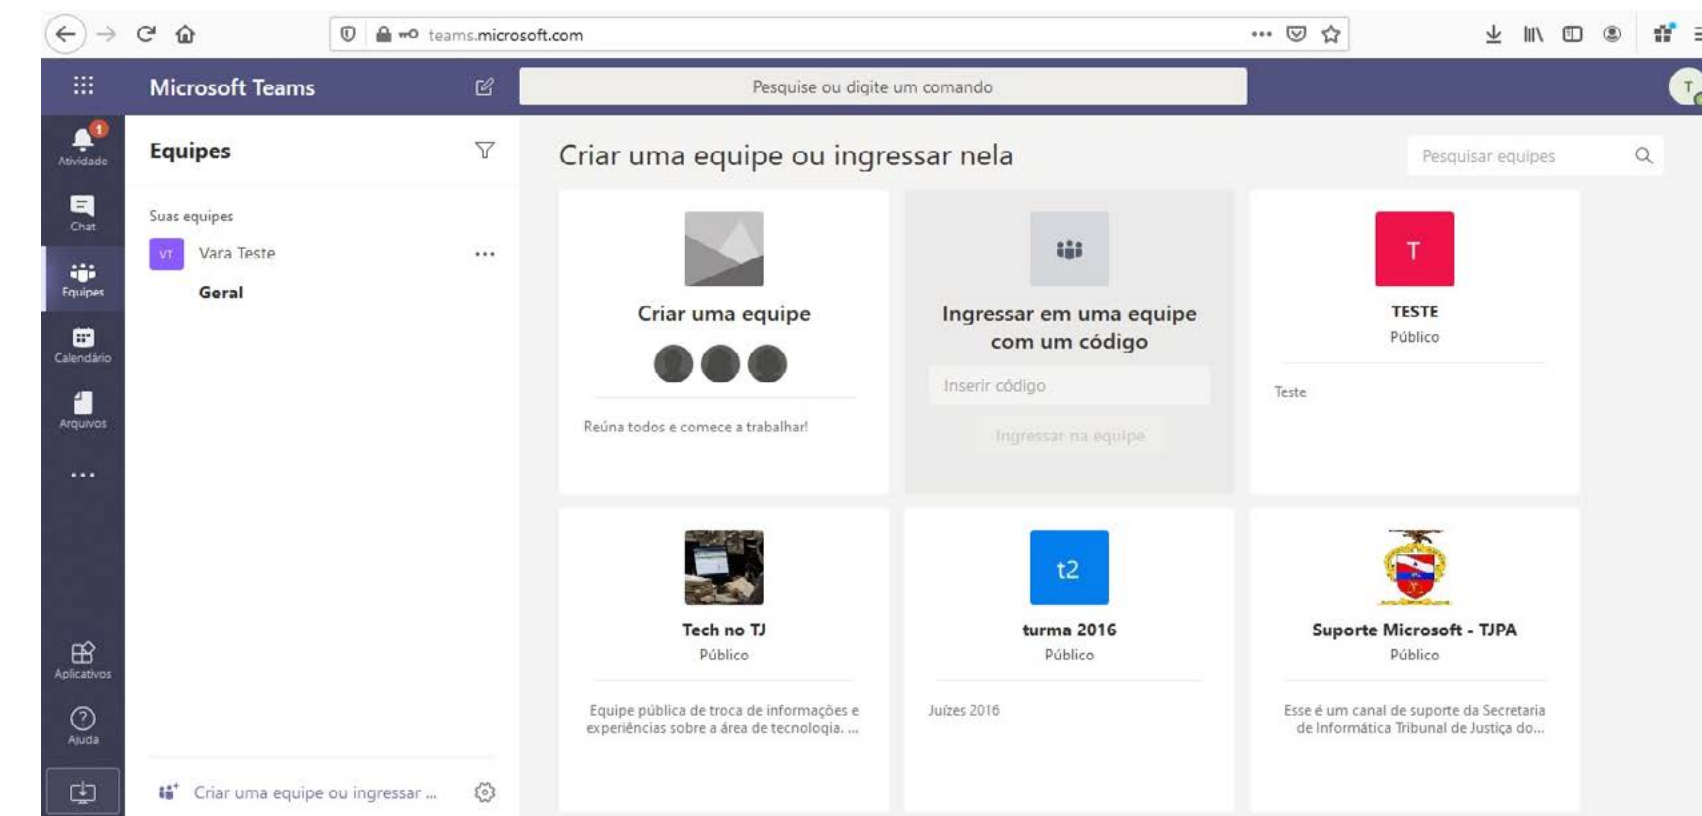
teams.microsoft.com

Microsoft Teams

Pesquise ou digite um comando

1
Atividade

Chat

Equipes

Calendário

Arquivos

...

Aplicativos

Ajuda

Equipes

Suas equipes

VT Vara Teste ...

Geral

Criar uma equipe ou ingressar ...

Criar uma equipe ou ingressar nela

Pesquisar equipes

Criar uma equipe

Reúna todos e comece a trabalhar!

Ingressar em uma equipe com um código

Inserir código

Ingressar na equipe

T

TESTE
Público

Teste

Tech no TJ
Público

Equipe pública de troca de informações e experiências sobre a área de tecnologia. ...

t2

turma 2016
Público

Juízes 2016

Suporte Microsoft - TJPA
Público

Esse é um canal de suporte da Secretaria de Informática Tribunal de Justiça do...